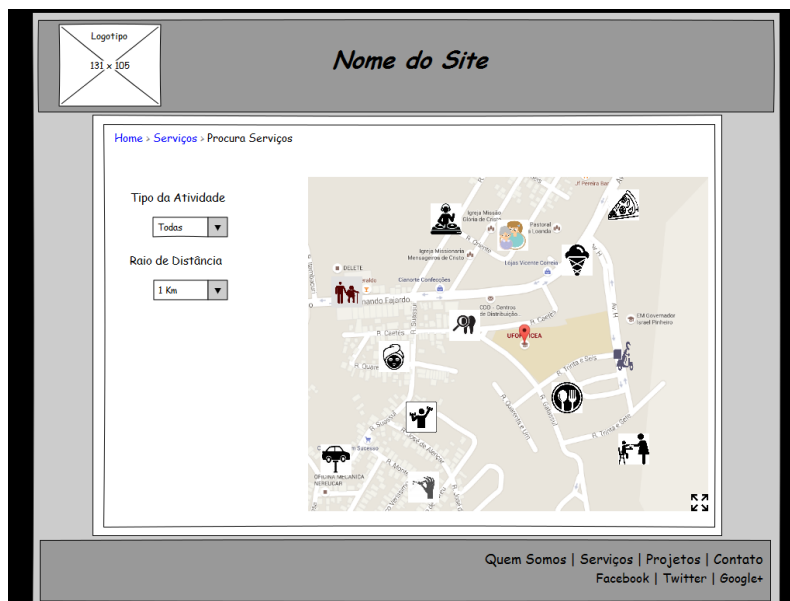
Logotipo
131 x 105

Nome do Site

Home › Serviços › Procura Serviços

Tipo da Atividade
Todas

Raio de Distância
1 Km

P Penha Ramos
Igreja Missão Glória de Cristo
Pastoral e Loenda
Igreja Missionária Mensageiros de Cristo
Lojão Vicente Correia
DELETE
Cianorte Confecções
nando Fajardo
CDD - Centros de Distribuição
R. Castes
UFGD
EM Governador Israel Pinheiro
R. Ouaze
R. Sucesso
OFICINA MECANICA
R. Trinta e Seis

Quem Somos | Serviços | Projetos | Contato
Facebook | Twitter | Google+